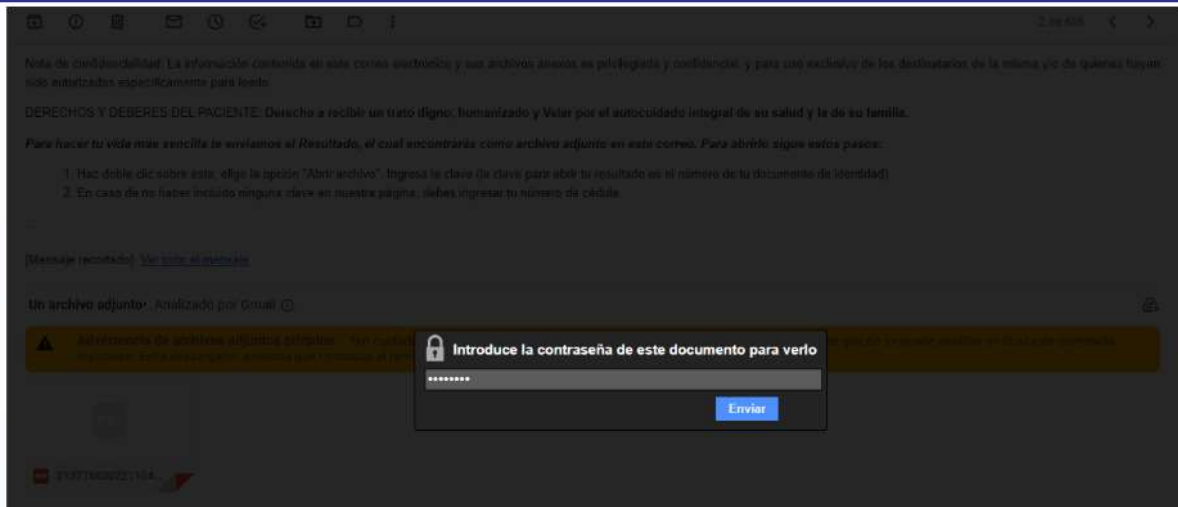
2 de 456

Nota de confidencialidad: La información contenida en este correo electrónico y sus archivos anexos es privilegiada y confidencial, y para uso exclusivo de los destinatarios de la misma y/o de quienes hayan sido autorizados específicamente para leerla.

DERECHOS Y DEBERES DEL PACIENTE: Derecho a recibir un trato digno, humanizado y Velar por el autocuidado integral de su salud y la de su familia.

Para hacer tu vida más sencilla te enviamos el Resultado, el cual encontrarás como archivo adjunto en este correo. Para abrirlo sigue estos pasos:

1. Haz doble clic sobre este, elige la opción "Abrir archivo". Ingresa la clave (la clave para abrir tu resultado es el número de tu documento de identidad)
2. En caso de no haber incluido ninguna clave en nuestra página, debes ingresar tu número de cédula.

[Mensaje recortado] Ver todo el mensaje

Un archivo adjunto • Analizado por Gmail

Advertencia de archivos adjuntos cifrados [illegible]

Introduce la contraseña de este documento para verlo

••••••••

Enviar

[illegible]